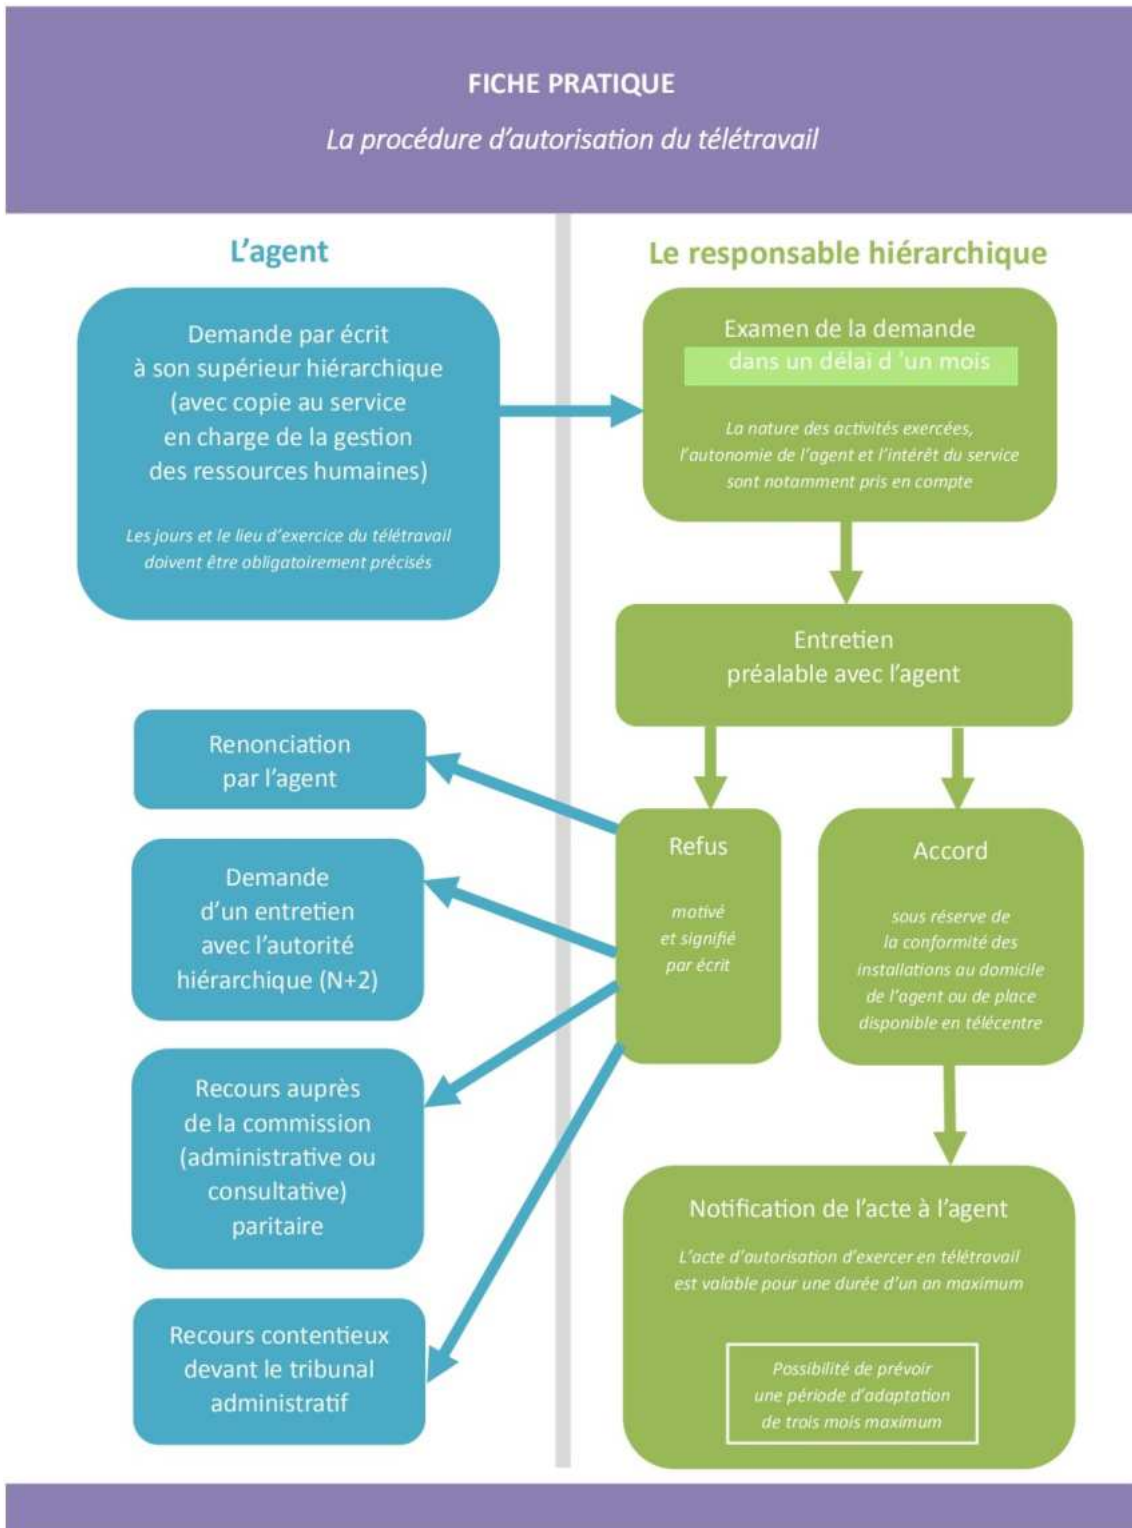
FICHE PRATIQUE

La procédure d'autorisation du télétravail

L'agent

Le responsable hiérarchique

Demande par écrit à son supérieur hiérarchique (avec copie au service en charge de la gestion des ressources humaines)

Les jours et le lieu d'exercice du télétravail doivent être obligatoirement précisés

Examen de la demande dans un délai d 'un mois

La nature des activités exercées, l'autonomie de l'agent et l'intérêt du service sont notamment pris en compte

Entretien préalable avec l'agent

Renonciation par l'agent

Demande d'un entretien avec l'autorité hiérarchique (N+2)

Recours auprès de la commission (administrative ou consultative) paritaire

Recours contentieux devant le tribunal administratif

Refus

motivé et signifié par écrit

Accord

sous réserve de la conformité des installations au domicile de l'agent ou de place disponible en télécentre

Notification de l'acte à l'agent

L'acte d'autorisation d'exercer en télétravail est valable pour une durée d'un an maximum

Possibilité de prévoir une période d'adaptation de trois mois maximum